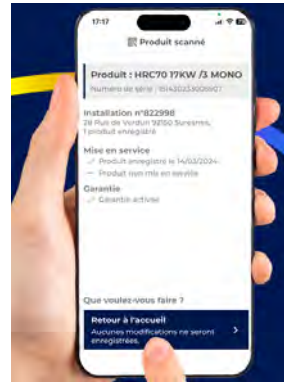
17:17

Produit scanné

Produit : HRC70 17KW /3 MONO
Numéro de série : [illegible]

Installation n°822998
26 Rue de Verdun 92150 Suresnes,
1 produit enregistré

Mise en service
Produit enregistré le 14/02/2024
Produit non mis en service

Garantie
Garantie activée

Que voulez-vous faire ?

Retour à l'accueil
Aucunes modifications ne seront enregistrées.